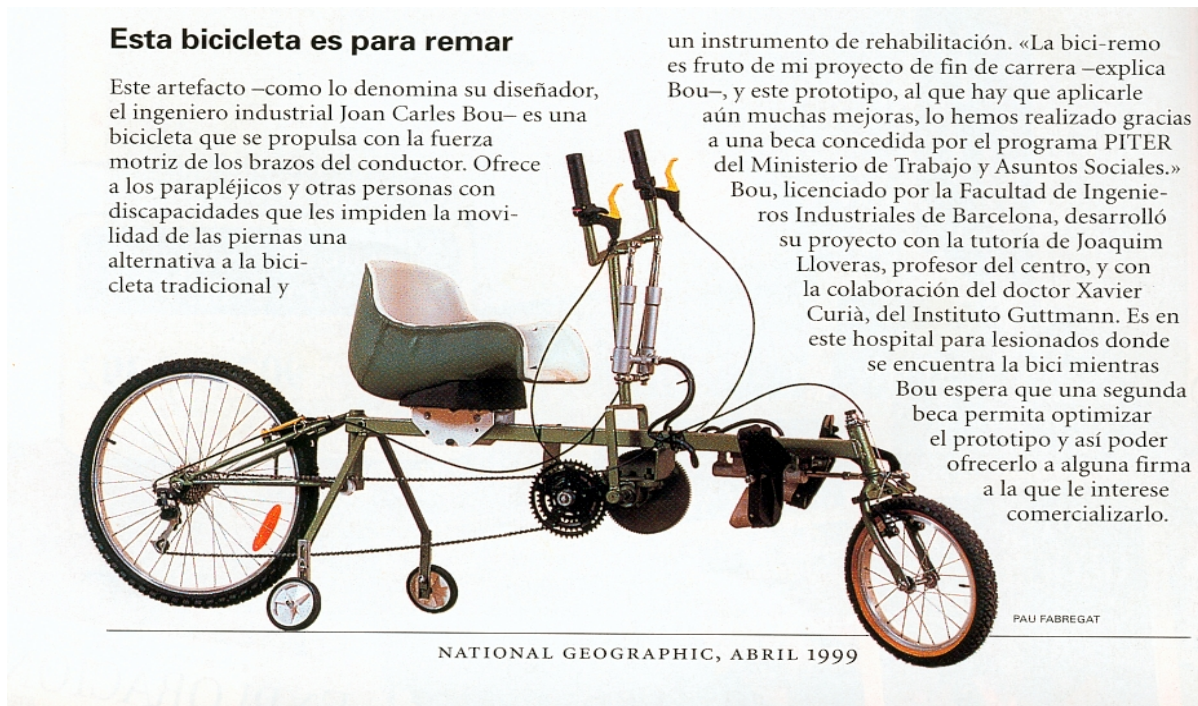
Esta bicicleta es para remar

Este artefacto –como lo denomina su diseñador, el ingeniero industrial Joan Carles Bou– es una bicicleta que se propulsa con la fuerza motriz de los brazos del conductor. Ofrece a los parapléjicos y otras personas con discapacidades que les impiden la movilidad de las piernas una alternativa a la bicicleta tradicional y un instrumento de rehabilitación. «La bici-remo es fruto de mi proyecto de fin de carrera –explica Bou–, y este prototipo, al que hay que aplicarle aún muchas mejoras, lo hemos realizado gracias a una beca concedida por el programa PITER del Ministerio de Trabajo y Asuntos Sociales.» Bou, licenciado por la Facultad de Ingenieros Industriales de Barcelona, desarrolló su proyecto con la tutoría de Joaquim Lloveras, profesor del centro, y con la colaboración del doctor Xavier Curià, del Instituto Guttmann. Es en este hospital para lesionados donde se encuentra la bici mientras Bou espera que una segunda beca permita optimizar el prototipo y así poder ofrecerlo a alguna firma a la que le interese comercializarlo.

PAU FABREGAT

NATIONAL GEOGRAPHIC, ABRIL 1999